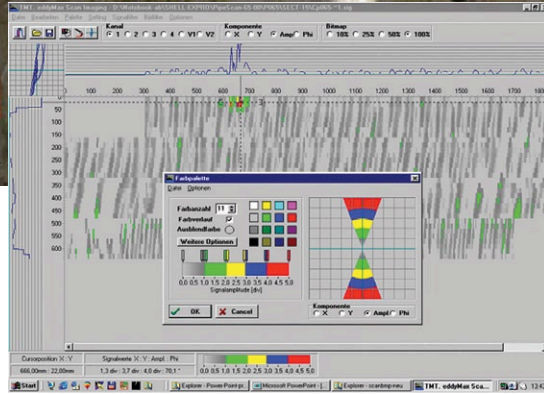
TMT. eddyMax Scan Imaging - D:\Workbook ab\SHELL EXPRO\PipeScan ES-B\PNSECT-1\SECT-1\C.sig

Datei Bearbeiten Palette Setting Signalfilter Bildfilter Optionen

Kanal
1 2 3 4 V1 V2

Komponente
X Y Ampl Phi

Bitmap
10% 25% 50% 100%

100 200 300 400 500 600 700 800 900 1000 1100 1200 1300 1400 1500 1600

50
100
150
200
250
300
350
400
450
500
550
600

Farbpalette
Datei Optionen

Farbanzahl 11
Farbverlauf
Ausblendfarbe
Weitere Optionen

0.0 0.5 1.0 1.5 2.0 2.5 3.0 3.5 4.0 4.5 5.0
Signalamplitude [div]

Komponente
X Y Ampl Phi

OK Cancel

Cursorposition X : Y
666,00mm : 22,00mm

Signalwerte X : Y : Ampl. : Phi
1,3 div : 3,7 div : 4,0 div : 70,1 °

0.0 0.5 1.0 1.5 2.0 2.5 3.0 3.5 4.0 4.5 5.0

Start | Explorer - PowerPoint-pr... | Microsoft PowerPoint - [... | Explorer - scanbmp-neu | TMT. eddyMax Sca... | 13:4